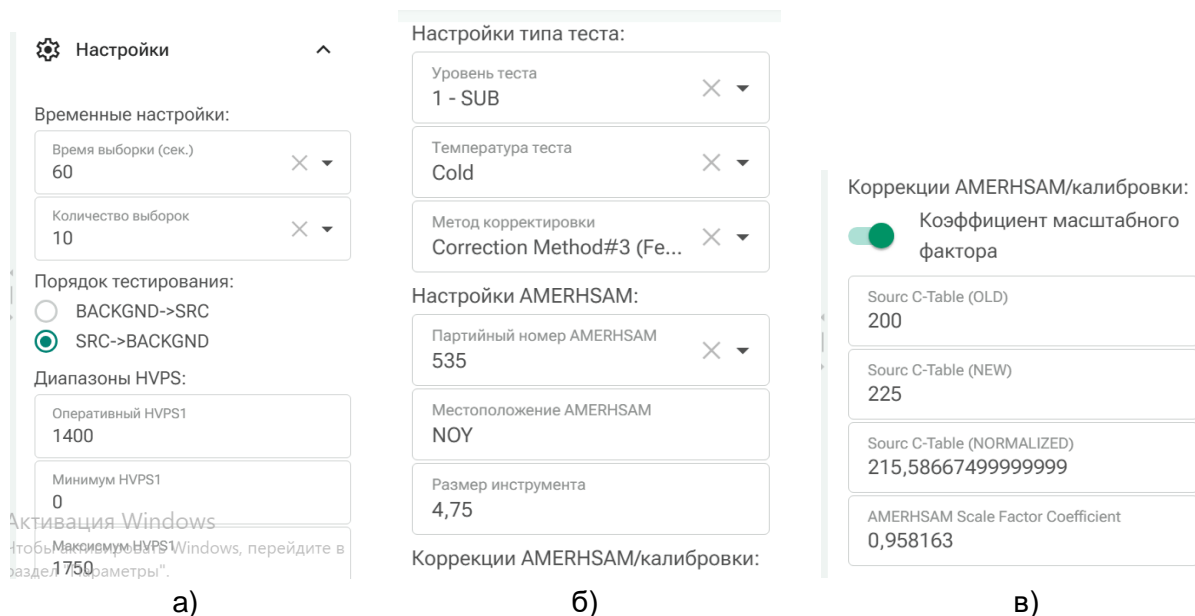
Настройки

Временные настройки:

Время выборки (сек.)
60

Количество выборок
10

Порядок тестирования:

BACKGND->SRC

SRC->BACKGND

Диапазоны HVPS:

Оперативный HVPS1
1400

Минимум HVPS1
0

Максимум HVPS1
1750

Активация Windows
Чтобы активировать Windows, перейдите в раздел "Параметры".

а)

Настройки типа теста:

Уровень теста
1 - SUB

Температура теста
Cold

Метод корректировки
Correction Method#3 (Fe...

Настройки AMERHSAM:

Партийный номер AMERHSAM
535

Местоположение AMERHSAM
NOY

Размер инструмента
4,75

Коррекции AMERHSAM/калибровки:

б)

Коррекции AMERHSAM/калибровки:

Коэффициент масштабного фактора

Sourc C-Table (OLD)
200

Sourc C-Table (NEW)
225

Sourc C-Table (NORMALIZED)
215,58667499999999

AMERHSAM Scale Factor Coefficient
0,958163

в)